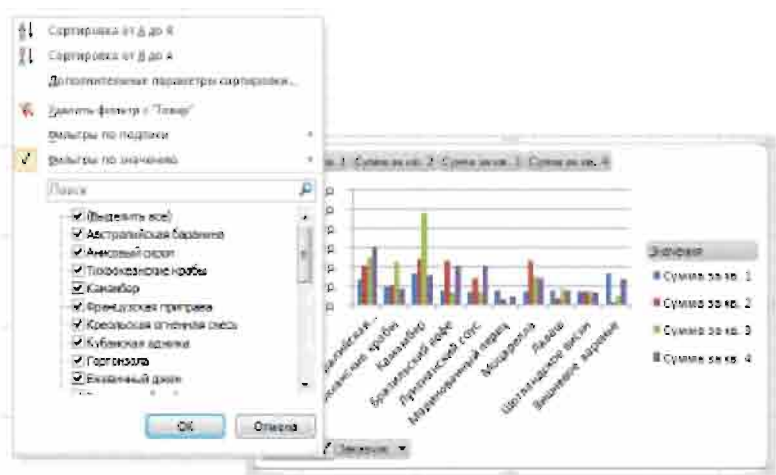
Сортировка от А до Я
Сортировка от Я до А
Дополнительные параметры сортировки...
Удалить фильтр с "Товар"
Фильтры по подписи
Фильтры по значению
Поиск
(Выделить все)
Австралийская баранина
Анисовый сироп
Тихоокеанские крабы
Камамбер
Французская приправа
Креольская огненная смесь
Кубинская админа
Горгонзола
Ежевичный джем
ОК
Отмена
Сумма за кв. 1 Сумма за кв. 2 Сумма за кв. 3 Сумма за кв. 4
Значения
Сумма за кв. 1
Сумма за кв. 2
Сумма за кв. 3
Сумма за кв. 4
Значения
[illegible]
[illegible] крабы
Камамбер
Бразильский кофе
Луизианский соус
Мармеладный перец
Моцарелла
Лакка
Шотландское виски
Вишневое варенье